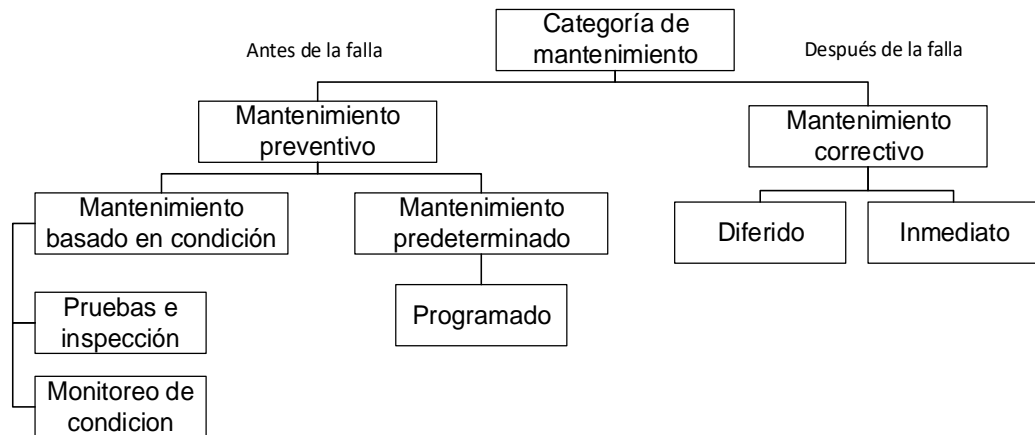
Categoría de mantenimiento

Antes de la falla

Después de la falla

Mantenimiento preventivo

Mantenimiento correctivo

Mantenimiento basado en condición

Mantenimiento predeterminado

Diferido

Inmediato

Pruebas e inspección

Programado

Monitoreo de condicion